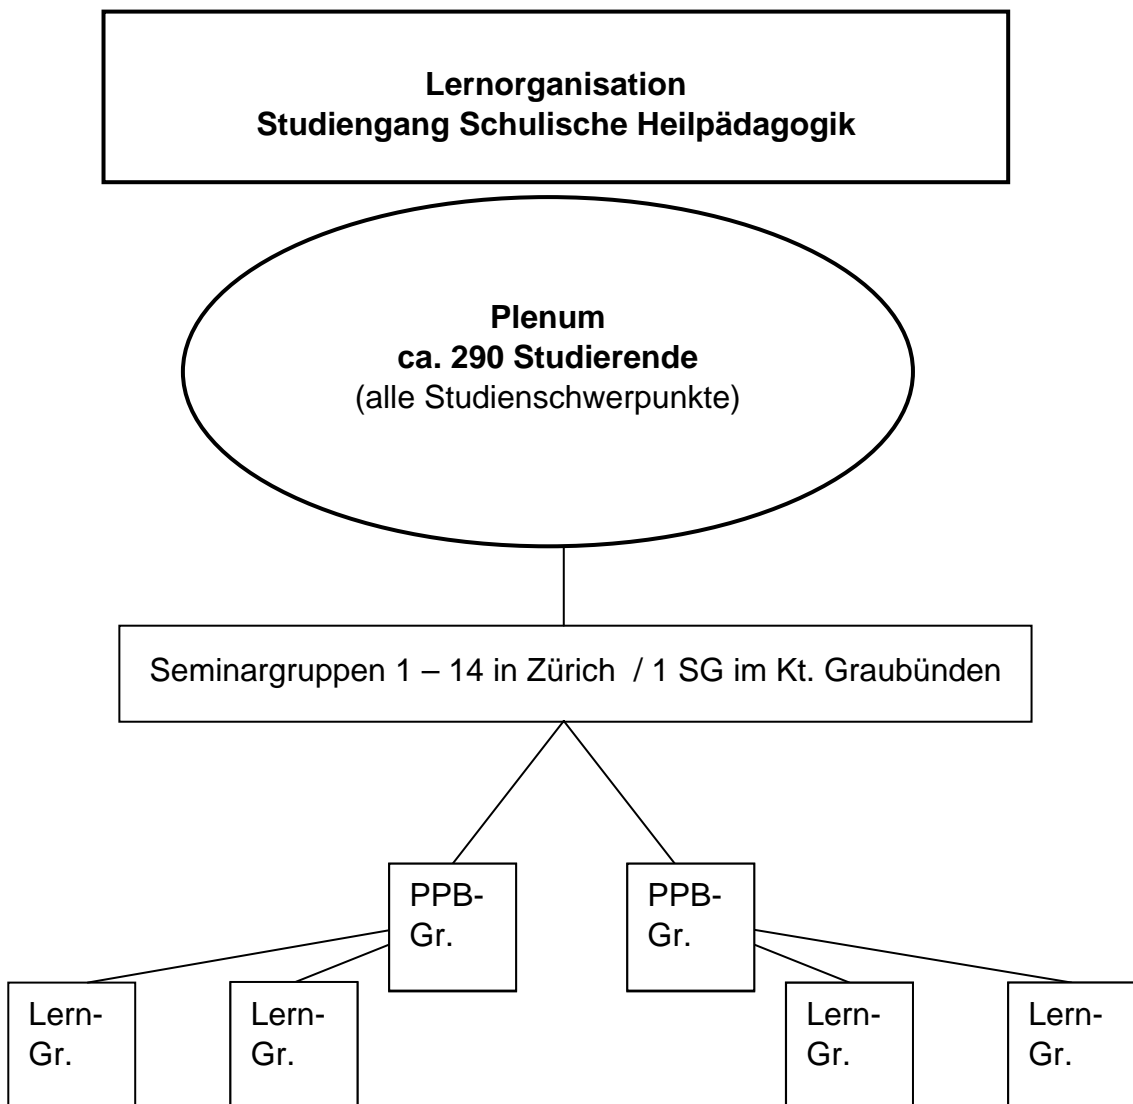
Lernorganisation
Studiengang Schulische Heilpädagogik

Plenum
ca. 290 Studierende
(alle Studienschwerpunkte)

Seminargruppen 1 – 14 in Zürich / 1 SG im Kt. Graubünden

PPB-Gr.

PPB-Gr.

Lern-Gr.

Lern-Gr.

Lern-Gr.

Lern-Gr.